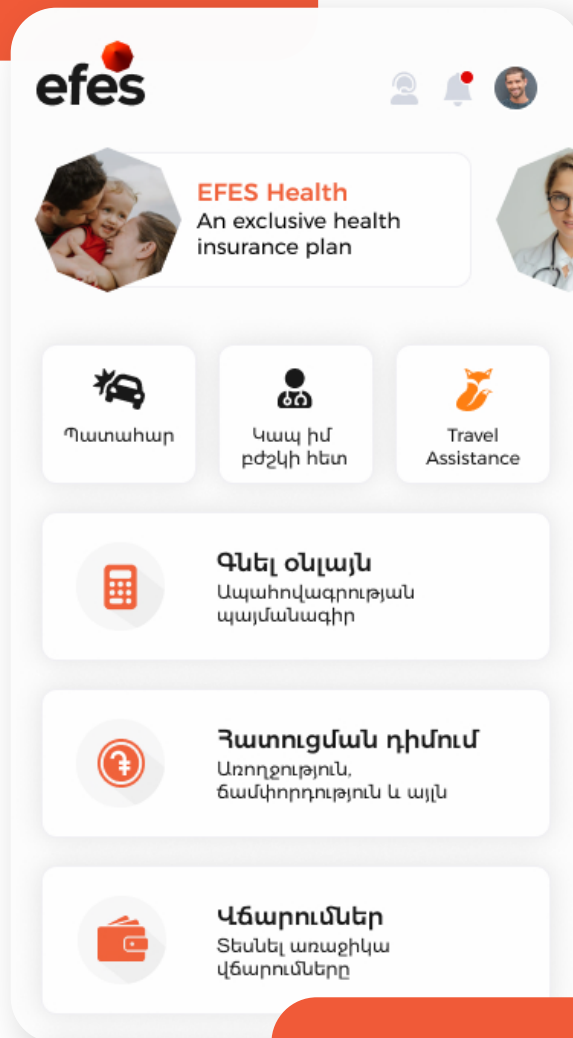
efes

EFES Health
An exclusive health insurance plan

Պատահար

Կապ իմ բժշկի հետ

Travel Assistance

Գնել օնլայն
Ապահովագրության պայմանագիր

Հատուցման դիմում
Առողջություն, ճամփորդություն և այլն

Վճարումներ
Տեսնել առաջիկա վճարումները